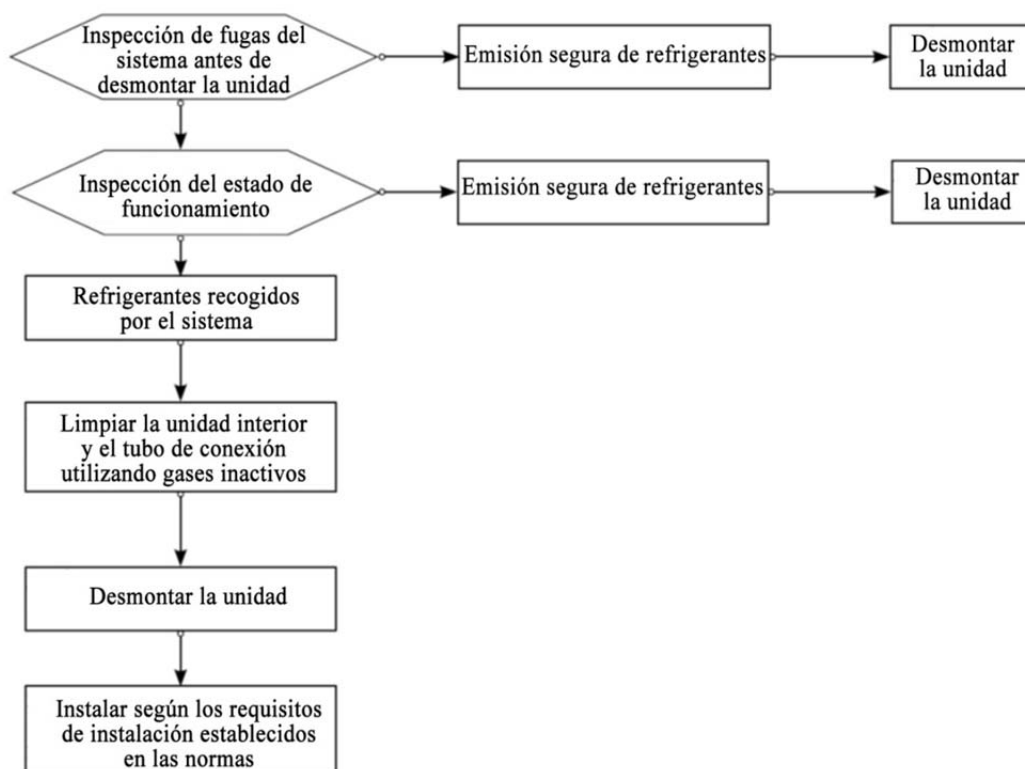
Inspección de fugas del sistema antes de desmontar la unidad

Emisión segura de refrigerantes

Desmontar la unidad

Inspección del estado de funcionamiento

Emisión segura de refrigerantes

Desmontar la unidad

Refrigerantes recogidos por el sistema

Limpiar la unidad interior y el tubo de conexión utilizando gases inactivos

Desmontar la unidad

Instalar según los requisitos de instalación establecidos en las normas